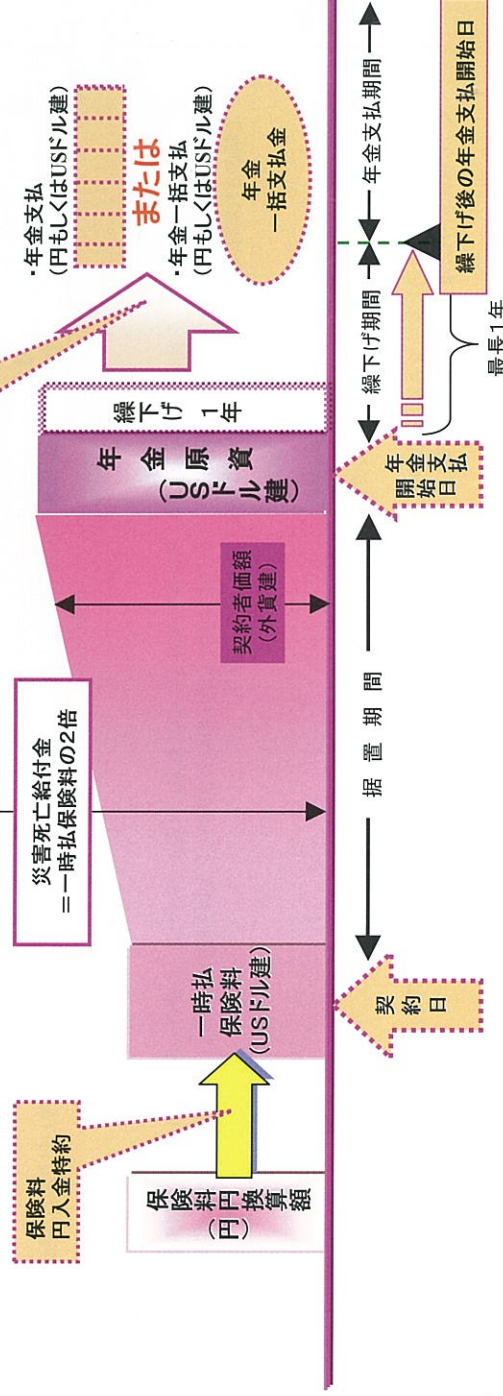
・年金支払
(円もしくはUSドル建)

または

・年金一括支払
(円もしくはUSドル建)

年金
一括支払金

繰下げ1年

年金原資
(USドル建)

契約者価額
(外貨建)

災害死亡給付金
=一時払保険料の2倍

一時払
保険料
(USドル建)

保険料
円入金特約

保険料
円換算額
(円)

年金支払期間

繰下げ後の年金支払開始日

繰下げ期間

最長1年

年金支払開始日

据置期間

契約日